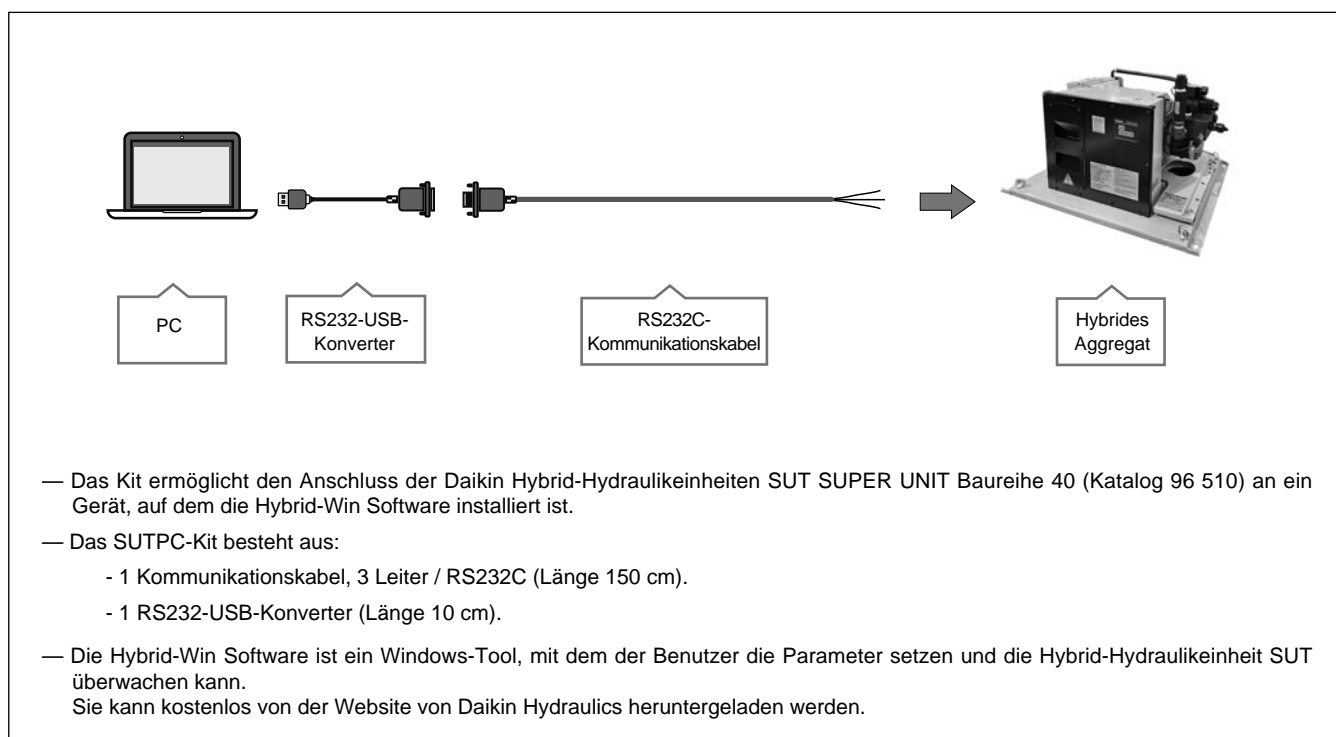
PC

RS232-USB-Konverter

RS232C-Kommunikationskabel

Hybrides Aggregat

— Das Kit ermöglicht den Anschluss der Daikin Hybrid-Hydraulikeinheiten SUT SUPER UNIT Baureihe 40 (Katalog 96 510) an ein Gerät, auf dem die Hybrid-Win Software installiert ist.

— Das SUTPC-Kit besteht aus:

- 1 Kommunikationskabel, 3 Leiter / RS232C (Länge 150 cm).

- 1 RS232-USB-Konverter (Länge 10 cm).

— Die Hybrid-Win Software ist ein Windows-Tool, mit dem der Benutzer die Parameter setzen und die Hybrid-Hydraulikeinheit SUT überwachen kann.
Sie kann kostenlos von der Website von Daikin Hydraulics heruntergeladen werden.